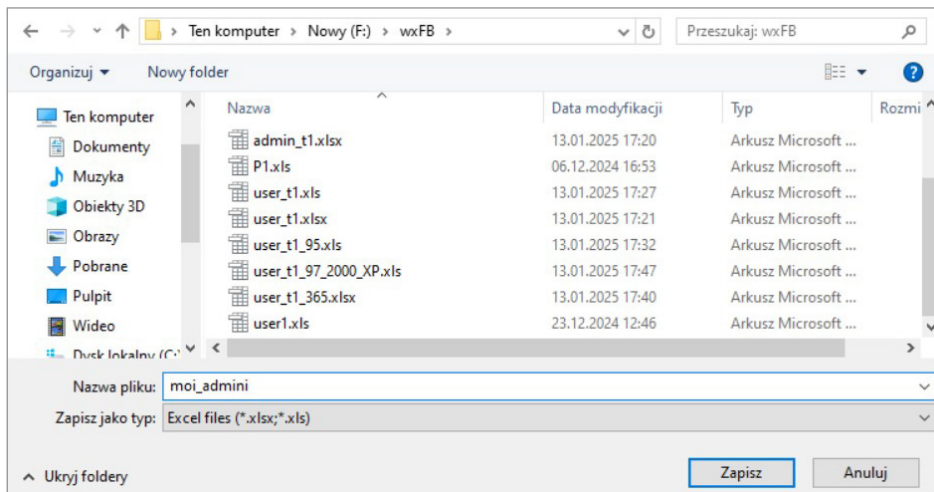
Ten komputer > Nowy (F:) > wxFB >

Przeszukaj: wxFB

Organizuj ▾ Nowy folder

Ten komputer
Dokumenty
Muzyka
Obiekty 3D
Obrazy
Pobrane
Pulpit
Wideo
Dysk lokalny (C:)

| Nazwa | Data modyfikacji | Typ | Rozmi |
|---|---|---|---|
| admin_t1.xlsx | 13.01.2025 17:20 | Arkusz Microsoft ... | |
| P1.xls | 06.12.2024 16:53 | Arkusz Microsoft ... | |
| user_t1.xls | 13.01.2025 17:27 | Arkusz Microsoft ... | |
| user_t1.xlsx | 13.01.2025 17:21 | Arkusz Microsoft ... | |
| user_t1_95.xls | 13.01.2025 17:32 | Arkusz Microsoft ... | |
| user_t1_97_2000_XP.xls | 13.01.2025 17:47 | Arkusz Microsoft ... | |
| user_t1_365.xlsx | 13.01.2025 17:40 | Arkusz Microsoft ... | |
| user1.xls | 23.12.2024 12:46 | Arkusz Microsoft ... | |

Nazwa pliku: moi_admini
Zapisz jako typ: Excel files (*.xlsx;*.xls)

Ukryj foldery

Zapisz Anuluj